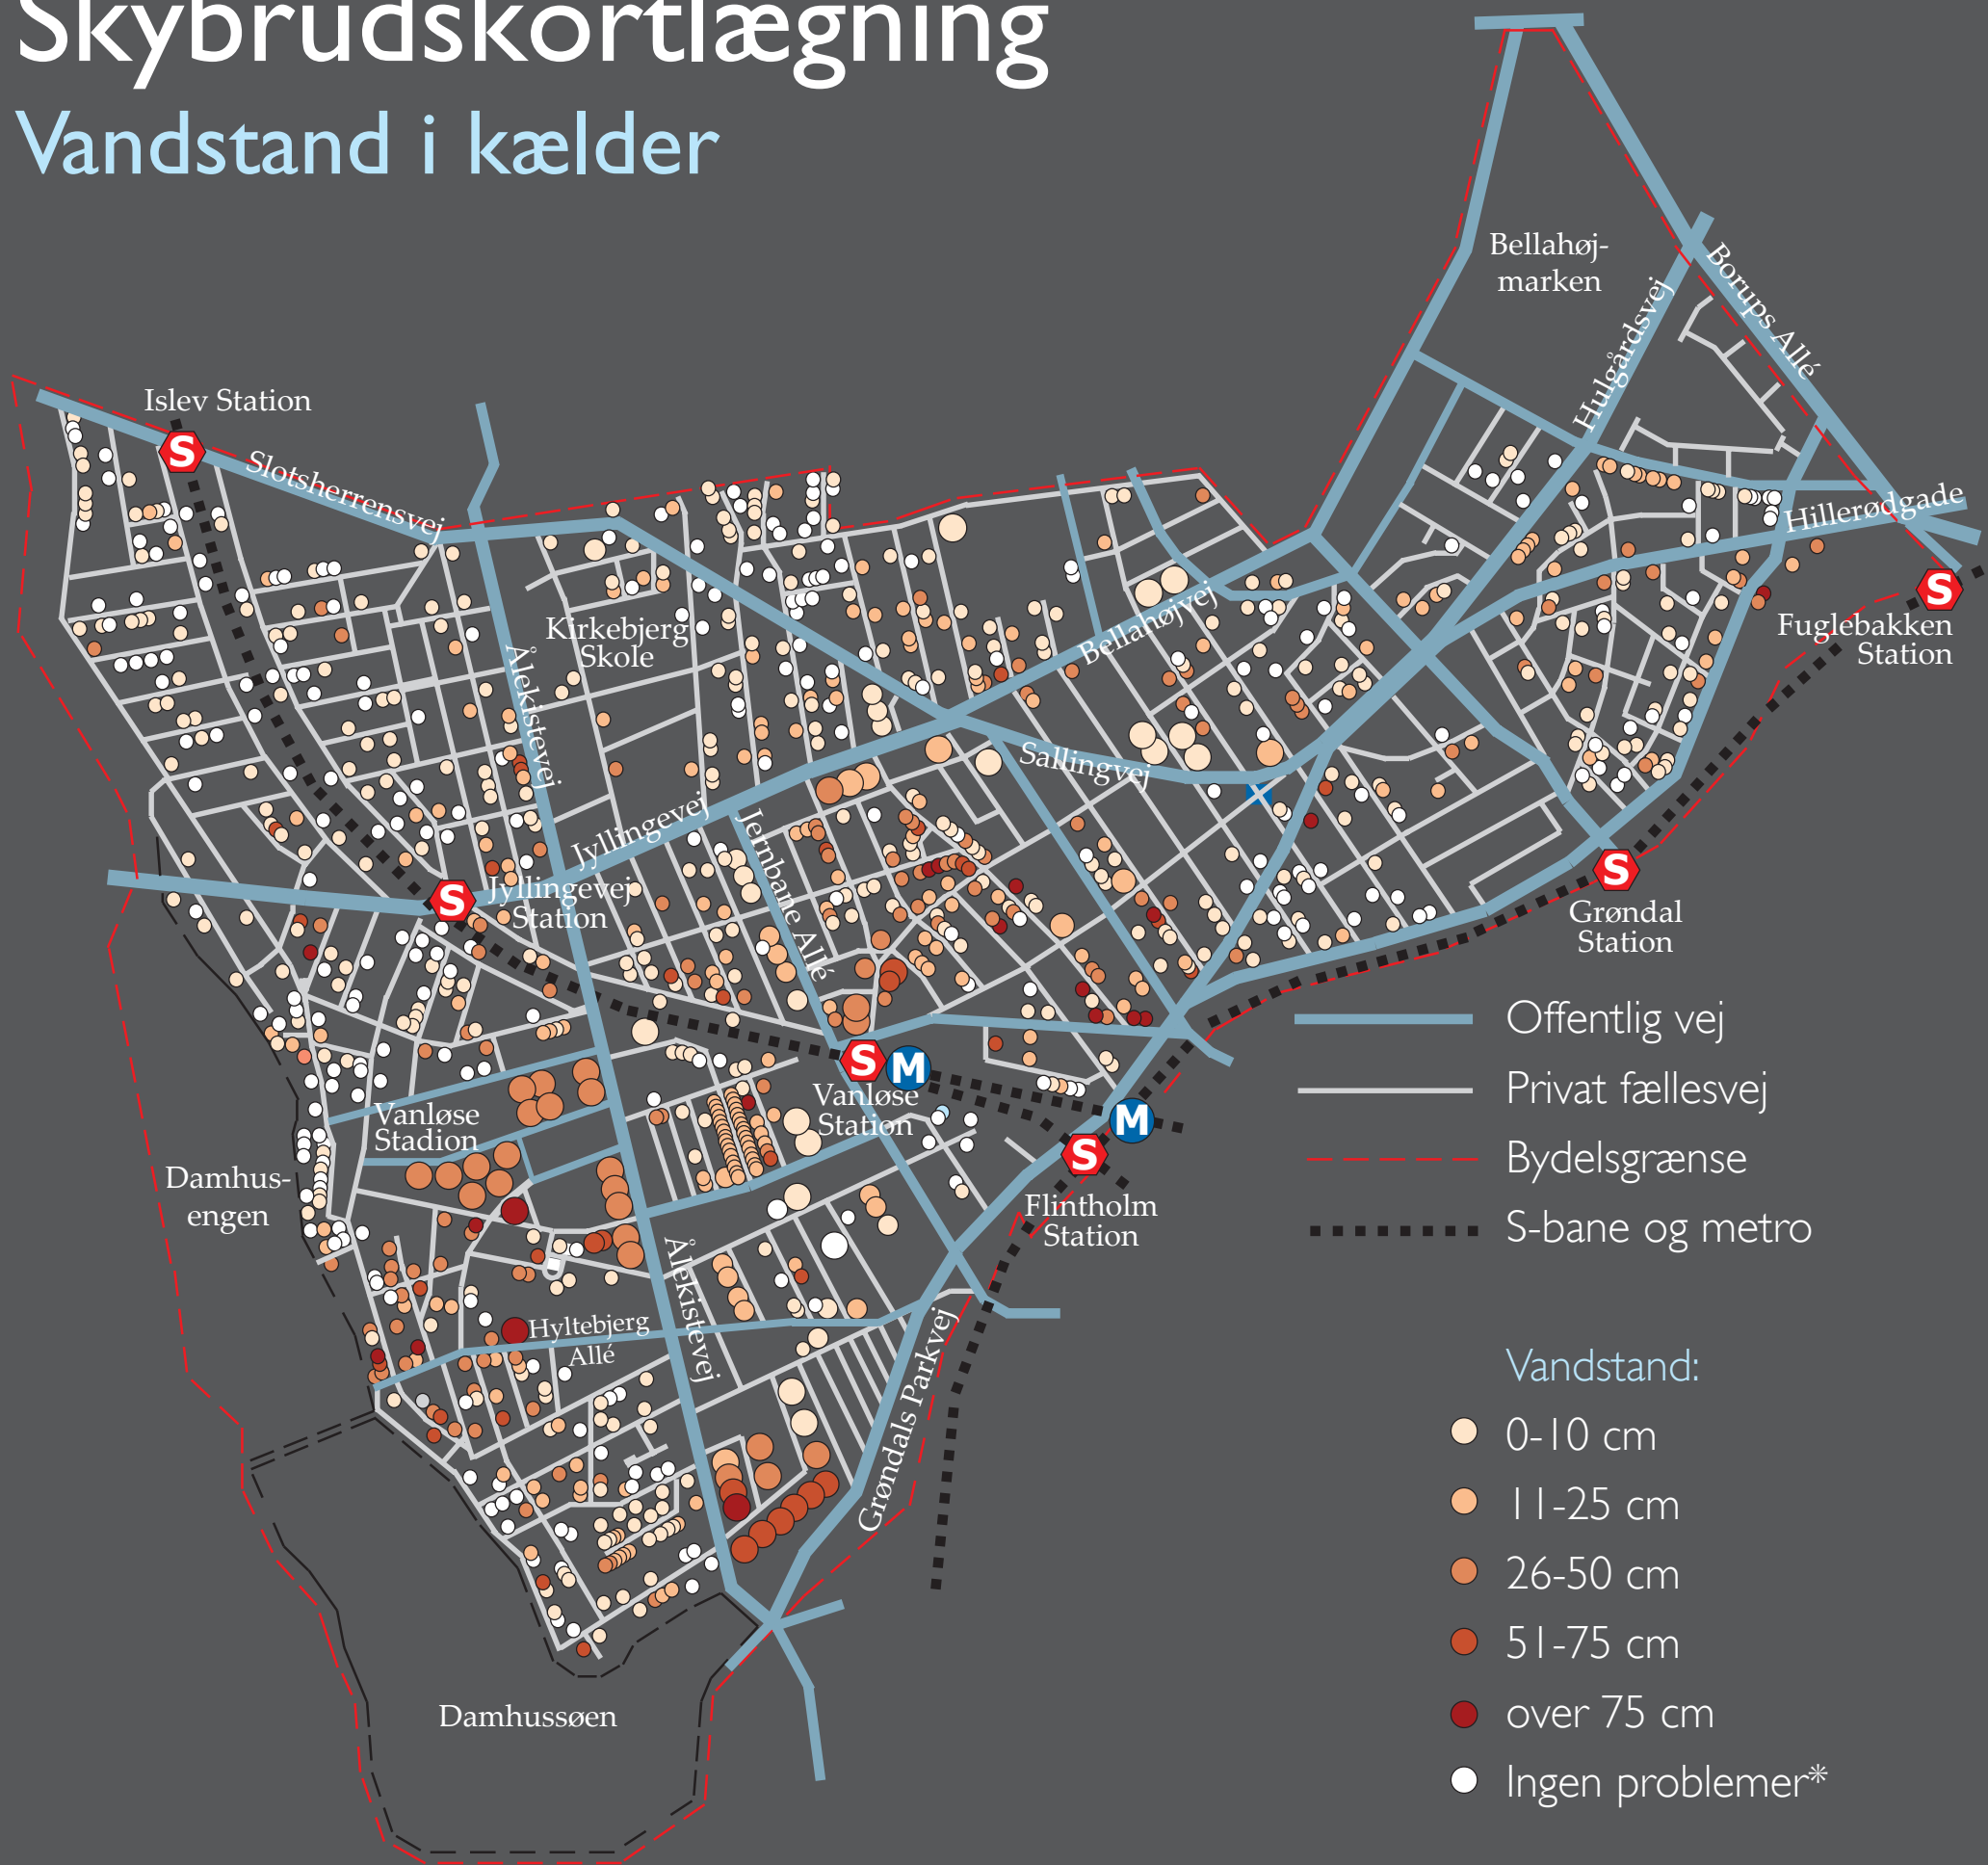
Skybrudskortlægning
Vandstand i kælder

Bellahøj-
marken

Borups Allé

Hulgårdsvej

Hillerødgade

Islev Station

S

Slotsherrensvej

Kirkebjerg
Skole

Ålekistevej

Bellahøjvej

S
Fuglebakken
Station

Sallingvej

Jyllingevej

Jernbane Allé

S
Jyllingevej
Station

S
Grøndal
Station

Offentlig vej
Privat fællesvej
Bydelsgrænse
S-bane og metro

S M
Vanløse
Station

M

Vanløse
Stadion

S
Flintholm
Station

Damhus-
engen

Hyltebjerg
Allé

Ålekistevej

Grøndals Parkvej

Vandstand:
0-10 cm
11-25 cm
26-50 cm
51-75 cm
over 75 cm
Ingen problemer*

Damhussøen